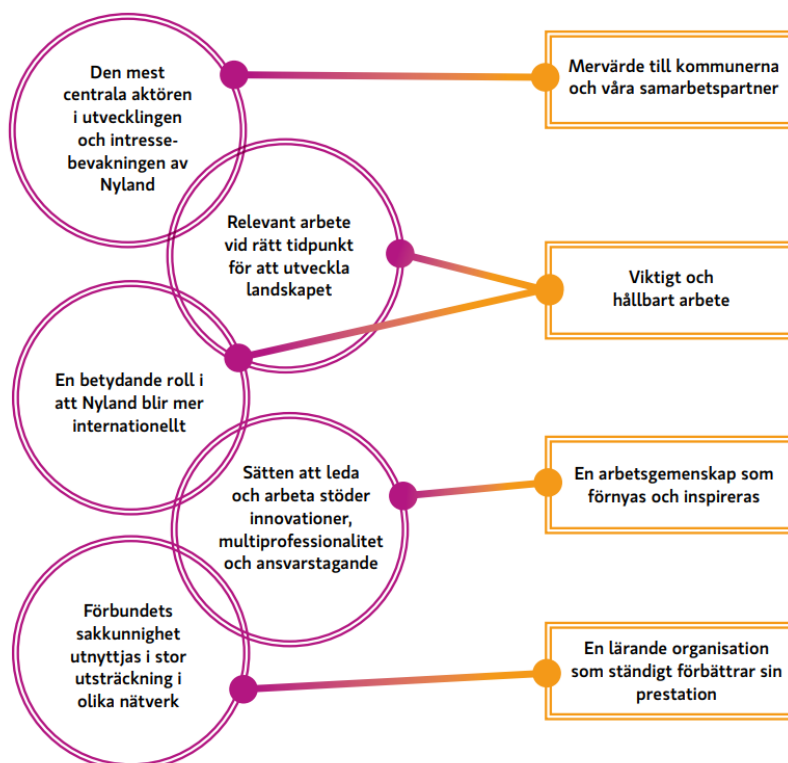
Den mest centrala aktören i utvecklingen och intressebevakningen av Nyland

Mervärde till kommunerna och våra samarbetspartner

Relevant arbete vid rätt tidpunkt för att utveckla landskapet

Viktigt och hållbart arbete

En betydande roll i att Nyland blir mer internationellt

Sätten att leda och arbeta stöder innovationer, multiprofessionalitet och ansvarstagande

En arbetsgemenskap som förnyas och inspireras

Förbundets sakkunnighet utnyttjas i stor utsträckning i olika nätverk

En lärande organisation som ständigt förbättrar sin prestation